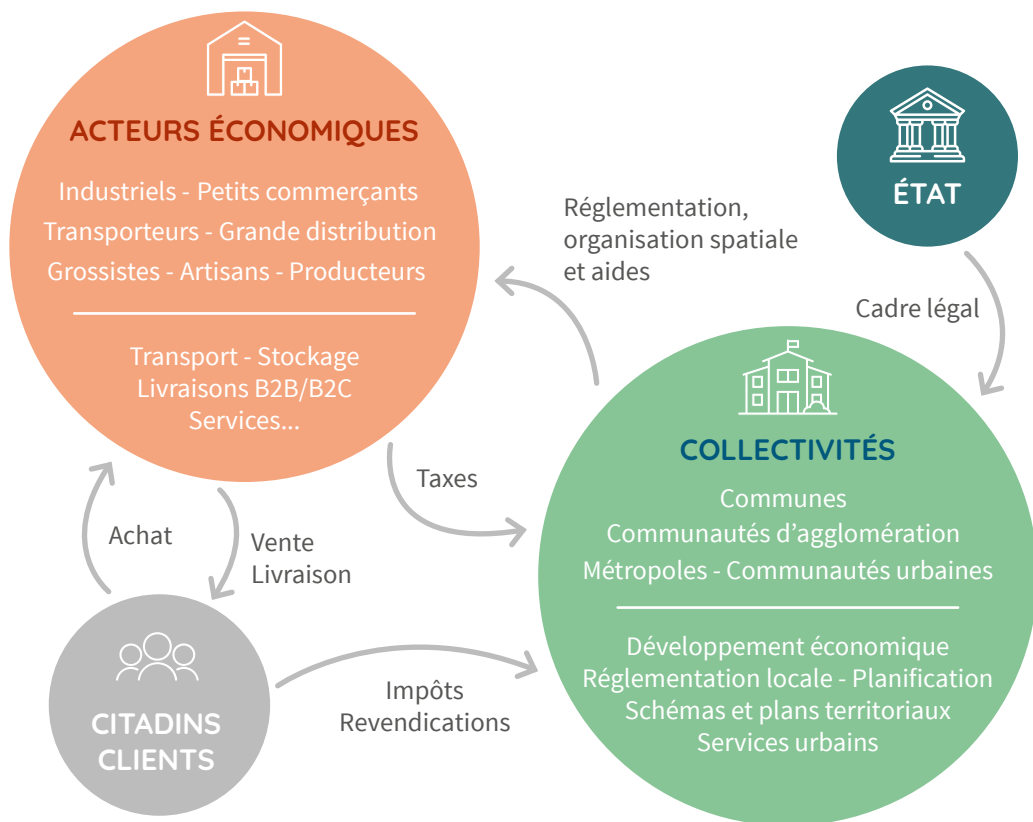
ACTEURS ÉCONOMIQUES

Industriels - Petits commerçants
Transporteurs - Grande distribution
Grossistes - Artisans - Producteurs

Transport - Stockage
Livraisons B2B/B2C
Services...

ÉTAT

Réglementation, organisation spatiale et aides

Cadre légal

COLLECTIVITÉS

Communes
Communautés d'agglomération
Métropoles - Communautés urbaines

Développement économique
Réglementation locale - Planification
Schémas et plans territoriaux
Services urbains

Taxes

Achat

Vente
Livraison

CITADINS
CLIENTS

Impôts
Revendications